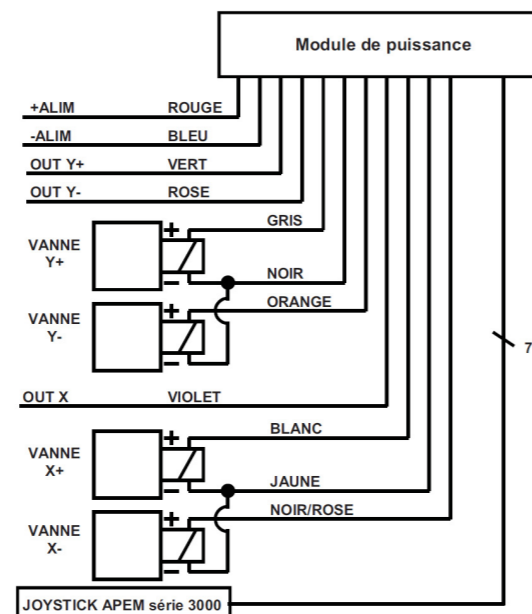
Module de puissance

+ALIM ROUGE
-ALIM BLEU
OUT Y+ VERT
OUT Y- ROSE

GRIS
VANNE Y+
+
-
NOIR
ORANGE
VANNE Y-
+
-

7

OUT X VIOLET

BLANC
VANNE X+
+
-
JAUNE
NOIR/ROSE
VANNE X-
+
-

JOYSTICK APEM série 3000